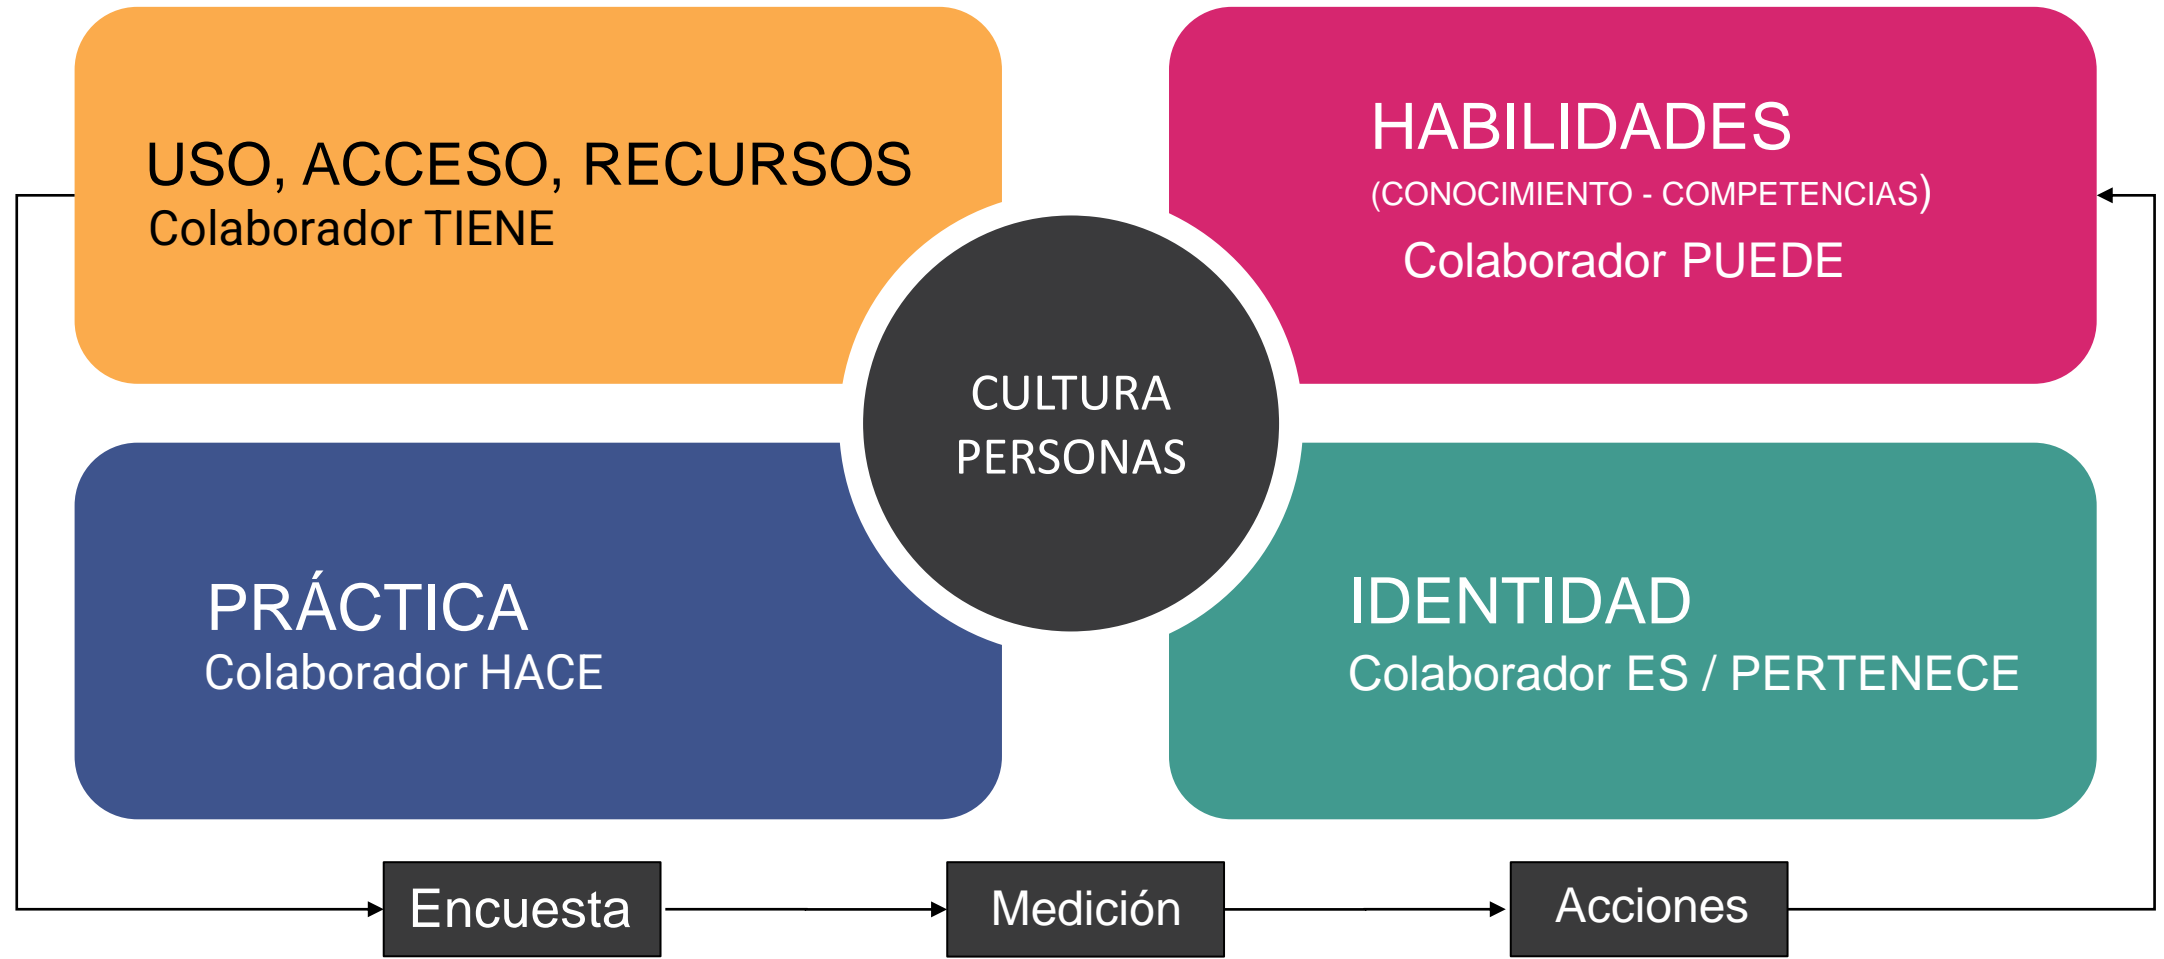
USO, ACCESO, RECURSOS
Colaborador TIENE

HABILIDADES
(CONOCIMIENTO - COMPETENCIAS)
Colaborador PUEDE

CULTURA
PERSONAS

PRÁCTICA
Colaborador HACE

IDENTIDAD
Colaborador ES / PERTENECE

Encuesta

Medición

Acciones